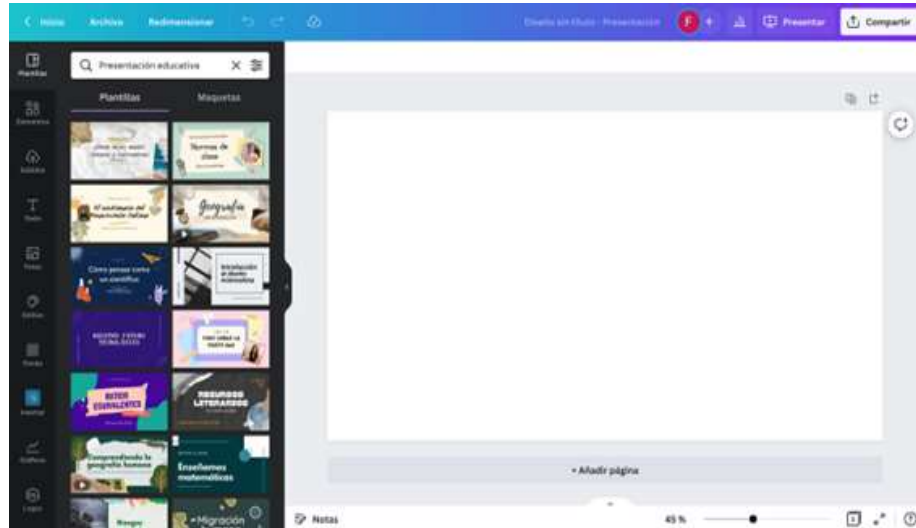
< Inicio Archivo Redimensionar

Diseño sin título - Presentación

F +

Presentar

Compartir

Plantillas

Elementos

Subidos

Texto

Fotos

Estilos

Fondo

Gráficos

Logos

Presentación educativa

Plantillas

Maquetas

Normas de clase

Geografía

Como pensar como un científico

Introducción al diseño

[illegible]

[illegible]

Recursos literarios

Comprendiendo la geografía humana

Enseñemos matemáticas

Migración

+ Añadir página

Notas

45 %

1

?